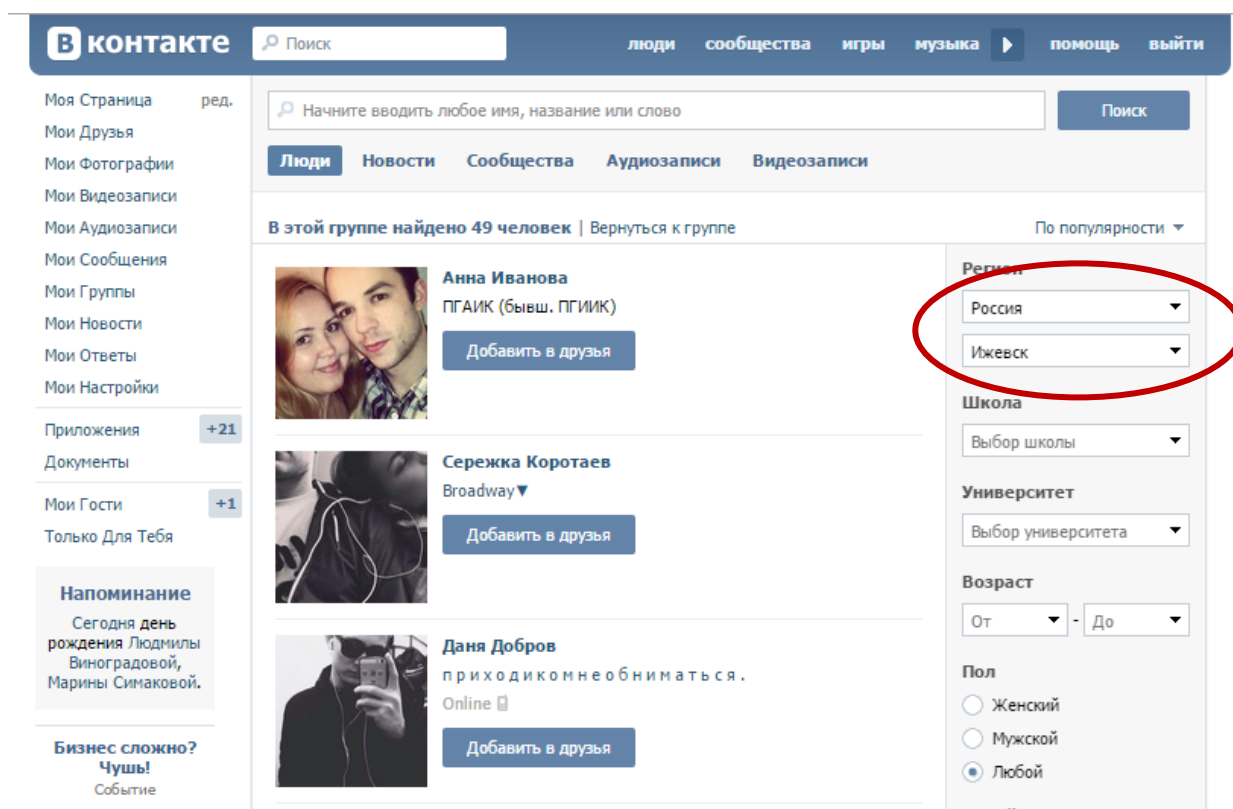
В контакте | Поиск | люди | сообщества | игры | музыка | помощь | выйти

Моя Страница ред.
Мои Друзья
Мои Фотографии
Мои Видеозаписи
Мои Аудиозаписи
Мои Сообщения
Мои Группы
Мои Новости
Мои Ответы
Мои Настройки
Приложения +21
Документы
Мои Гости +1
Только Для Тебя

Напоминание
Сегодня день рождения Людмилы Виноградовой, Марины Симаковой.

Бизнес сложно? Чушь!
Событие

Начните вводить любое имя, название или слово
Поиск

Люди | Новости | Сообщества | Аудиозаписи | Видеозаписи

В этой группе найдено 49 человек | Вернуться к группе
По популярности

Анна Иванова
ПГАИК (бывш. ПГИИК)
Добавить в друзья

Сережка Коротаев
Broadway▼
Добавить в друзья

Даня Добров
п р и х о д и к о м н е о б н и м а т ь с я .
Online
Добавить в друзья

Регион
Россия
Ижевск
Школа
Выбор школы
Университет
Выбор университета
Возраст
От - До
Пол
Женский
Мужской
Любой